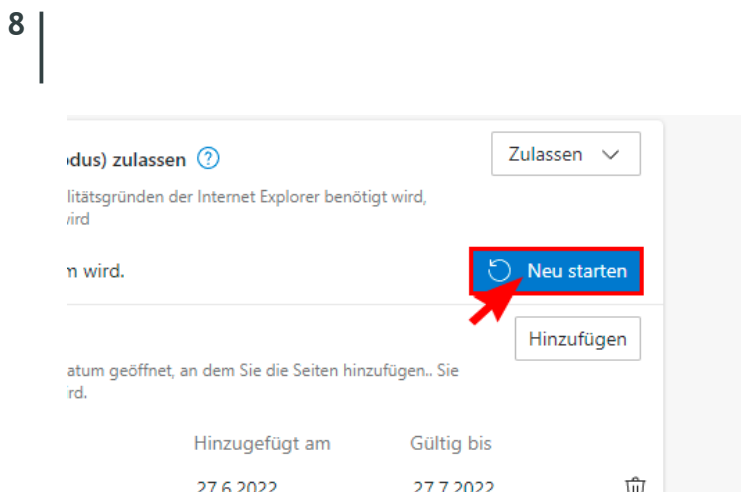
8

odus) zulassen ?

Zulassen

ilitätsgründen der Internet Explorer benötigt wird, vird

n wird.

Neu starten

Hinzufügen

atum geöffnet, an dem Sie die Seiten hinzufügen.. Sie ird.

| Hinzugefügt am | Gültig bis |
|---|---|
| 27.6.2022 | 27.7.2022 |